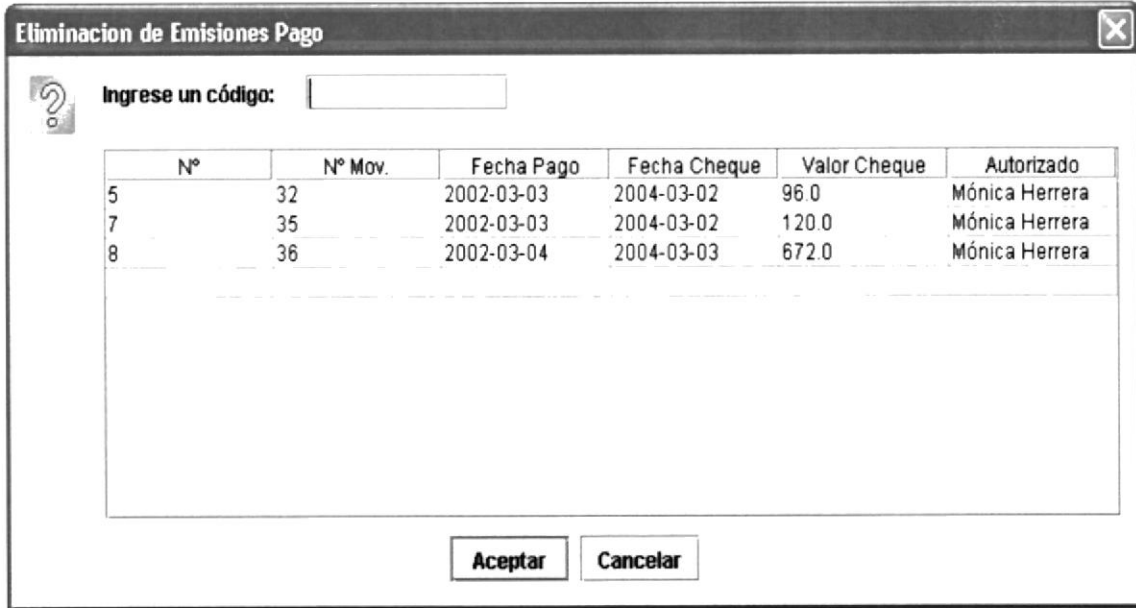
Eliminacion de Emisiones Pago

Ingrese un código:

| N° | N° Mov. | Fecha Pago | Fecha Cheque | Valor Cheque | Autorizado |
|---|---|---|---|---|---|
| 5 | 32 | 2002-03-03 | 2004-03-02 | 96.0 | Mónica Herrera |
| 7 | 35 | 2002-03-03 | 2004-03-02 | 120.0 | Mónica Herrera |
| 8 | 36 | 2002-03-04 | 2004-03-03 | 672.0 | Mónica Herrera |

Aceptar Cancelar